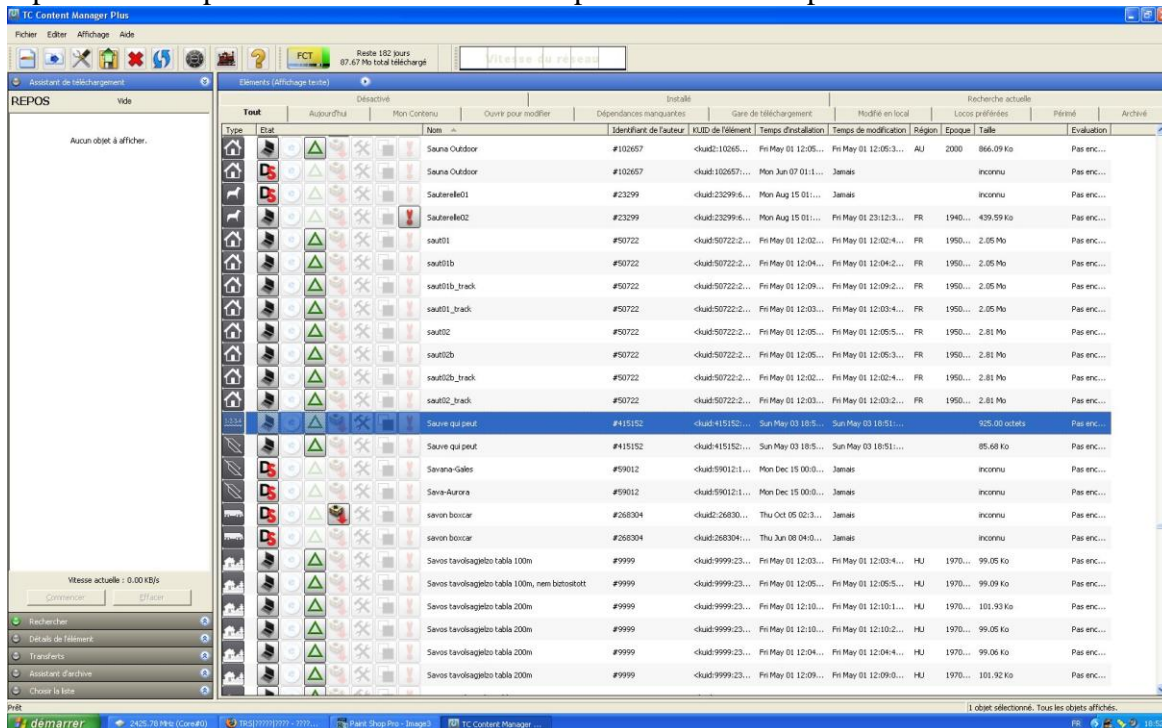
TC Content Manager Plus

Fichier Editer Affichage Aide

FCT Reste 182 jours 87.67 Mo total téléchargé

Vitesse du réseau

Assistant de téléchargement

REPOS Vide

Aucun objet à afficher.

Vitesse actuelle : 0.00 KB/s

Commencer Effacer

Rechercher

Détails de l'élément

Transferts

Assistant d'archive

Choisir la liste

Eléments (Affichage texte)

Désactivé | Installé | Recherche actuelle

Tout | Aujourd'hui | Mon Contenu | Ouvrir pour modifier | Dépendances manquantes | Gare de téléchargement | Modifié en local | Locos préférées | Périmé | Archivé

| Type | Etat | Nom | Identifiant de l'auteur | KUID de l'élément | Temps d'installation | Temps de modification | Région | Epoque | Taille | Evaluation |
|---|---|---|---|---|---|---|---|---|---|---|
| | | Sauna Outdoor | #102657 | <kuid2:10265... | Fri May 01 12:05... | Fri May 01 12:05:3... | AU | 2000 | 866.09 Ko | Pas enc... |
| | | Sauna Outdoor | #102657 | <kuid:102657:... | Mon Jun 07 01:1... | Jamais | | | inconnu | Pas enc... |
| | | Sauterelle01 | #23299 | <kuid:23299:6... | Mon Aug 15 01:... | Jamais | | | inconnu | Pas enc... |
| | | Sauterelle02 | #23299 | <kuid:23299:6... | Mon Aug 15 01:... | Fri May 01 23:12:3... | FR | 1940... | 439.59 Ko | Pas enc... |
| | | saut01 | #50722 | <kuid:50722:2... | Fri May 01 12:02... | Fri May 01 12:02:4... | FR | 1950... | 2.05 Mo | Pas enc... |
| | | saut01b | #50722 | <kuid:50722:2... | Fri May 01 12:04... | Fri May 01 12:04:2... | FR | 1950... | 2.05 Mo | Pas enc... |
| | | saut01b_track | #50722 | <kuid:50722:2... | Fri May 01 12:09... | Fri May 01 12:09:2... | FR | 1950... | 2.05 Mo | Pas enc... |
| | | saut01_track | #50722 | <kuid:50722:2... | Fri May 01 12:03... | Fri May 01 12:03:4... | FR | 1950... | 2.05 Mo | Pas enc... |
| | | saut02 | #50722 | <kuid:50722:2... | Fri May 01 12:05... | Fri May 01 12:05:5... | FR | 1950... | 2.81 Mo | Pas enc... |
| | | saut02b | #50722 | <kuid:50722:2... | Fri May 01 12:05... | Fri May 01 12:05:3... | FR | 1950... | 2.81 Mo | Pas enc... |
| | | saut02b_track | #50722 | <kuid:50722:2... | Fri May 01 12:02... | Fri May 01 12:02:4... | FR | 1950... | 2.81 Mo | Pas enc... |
| | | saut02_track | #50722 | <kuid:50722:2... | Fri May 01 12:03... | Fri May 01 12:03:2... | FR | 1950... | 2.81 Mo | Pas enc... |
| | | Sauve qui peut | #415152 | <kuid:415152:... | Sun May 03 18:5... | Sun May 03 18:51:... | | | 925.00 octets | Pas enc... |
| | | Sauve qui peut | #415152 | <kuid:415152:... | Sun May 03 18:5... | Sun May 03 18:51:... | | | 85.68 Ko | Pas enc... |
| | | Savana-Gales | #59012 | <kuid:59012:1... | Mon Dec 15 00:0... | Jamais | | | inconnu | Pas enc... |
| | | Sava-Aurora | #59012 | <kuid:59012:1... | Mon Dec 15 00:0... | Jamais | | | inconnu | Pas enc... |
| | | savon boxcar | #268304 | <kuid2:26830... | Thu Oct 05 02:3... | Jamais | | | inconnu | Pas enc... |
| | | savon boxcar | #268304 | <kuid:268304:... | Thu Jun 08 04:0... | Jamais | | | inconnu | Pas enc... |
| | | Savos tavolsagjelzo tabla 100m | #9999 | <kuid:9999:23... | Fri May 01 12:03... | Fri May 01 12:03:4... | HU | 1970... | 99.05 Ko | Pas enc... |
| | | Savos tavolsagjelzo tabla 100m, nem biztositott | #9999 | <kuid:9999:23... | Fri May 01 12:05... | Fri May 01 12:05:5... | HU | 1970... | 99.09 Ko | Pas enc... |
| | | Savos tavolsagjelzo tabla 200m | #9999 | <kuid:9999:23... | Fri May 01 12:10... | Fri May 01 12:10:1... | HU | 1970... | 101.93 Ko | Pas enc... |
| | | Savos tavolsagjelzo tabla 200m | #9999 | <kuid:9999:23... | Fri May 01 12:10... | Fri May 01 12:10:2... | HU | 1970... | 99.05 Ko | Pas enc... |
| | | Savos tavolsagjelzo tabla 200m | #9999 | <kuid:9999:23... | Fri May 01 12:04... | Fri May 01 12:04:4... | HU | 1970... | 99.06 Ko | Pas enc... |
| | | Savos tavolsagjelzo tabla 200m | #9999 | <kuid:9999:23... | Fri May 01 12:09... | Fri May 01 12:09:0... | HU | 1970... | 101.92 Ko | Pas enc... |

Prêt

1 objet sélectionné. Tous les objets affichés.

démarrer 2425.78 MHz (Core#0) TRS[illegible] Paint Shop Pro - Image3 TC Content Manager ...

FR 18:5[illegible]